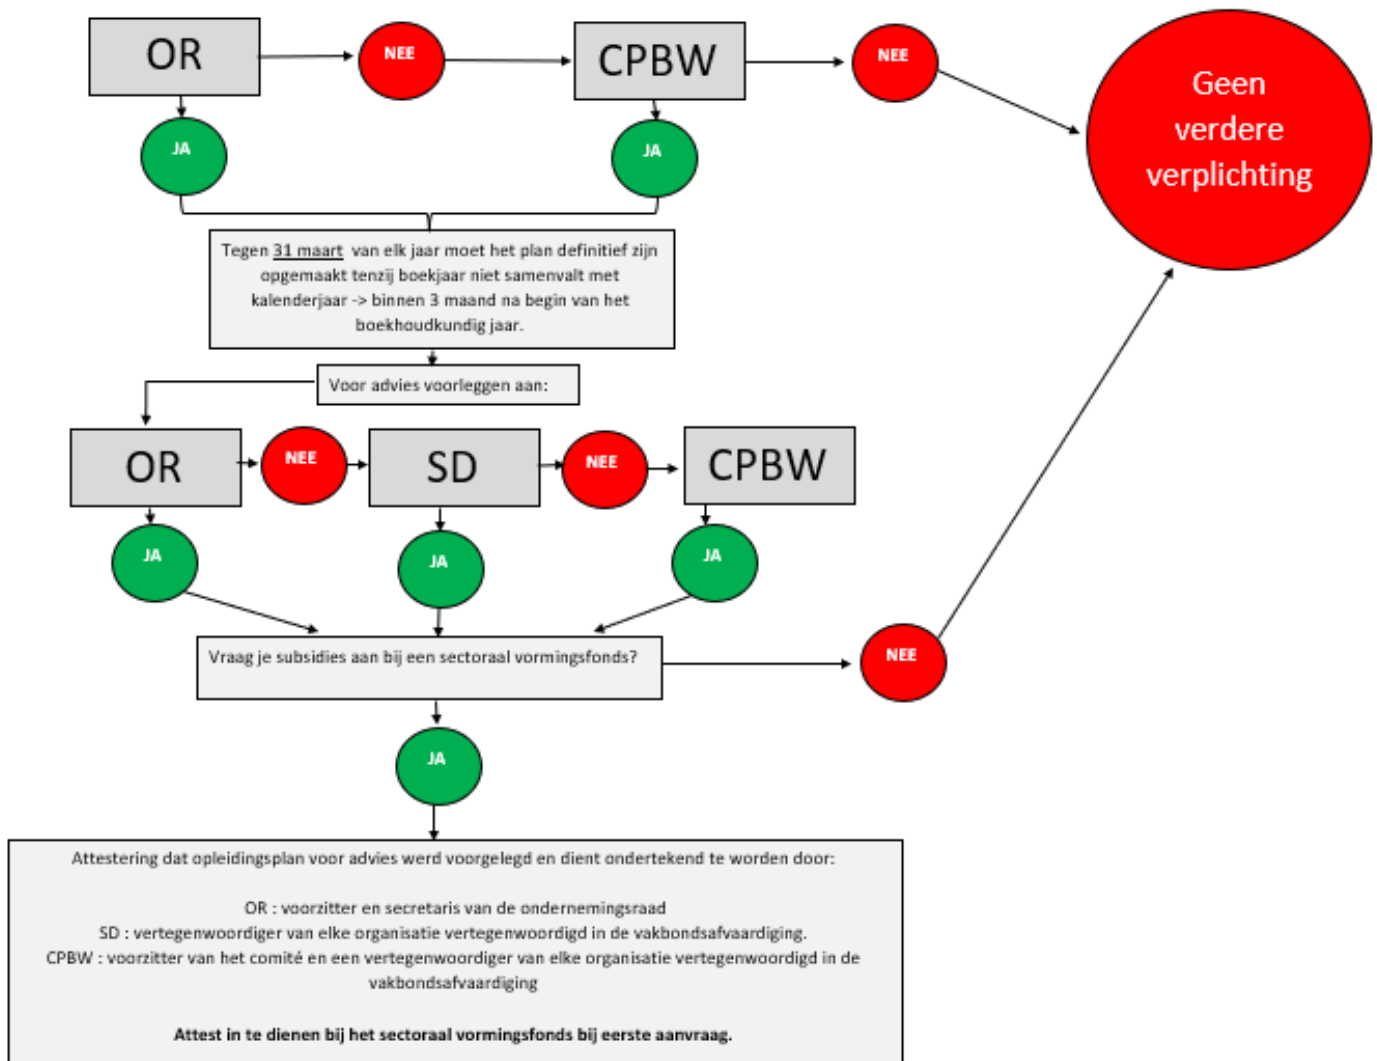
OR

NEE

CPBW

NEE

Geen verdere verplichting

JA

JA

Tegen 31 maart van elk jaar moet het plan definitief zijn opgemaakt tenzij boekjaar niet samenvalt met kalenderjaar -> binnen 3 maand na begin van het boekhoudkundig jaar.

Voor advies voorleggen aan:

OR

NEE

SD

NEE

CPBW

JA

JA

JA

Vraag je subsidies aan bij een sectoraal vormingsfonds?

NEE

JA

Attestering dat opleidingsplan voor advies werd voorgelegd en dient ondertekend te worden door:

OR : voorzitter en secretaris van de ondernemingsraad
SD : vertegenwoordiger van elke organisatie vertegenwoordigd in de vakbondsafvaardiging.
CPBW : voorzitter van het comité en een vertegenwoordiger van elke organisatie vertegenwoordigd in de vakbondsafvaardiging

**Attest in te dienen bij het sectoraal vormingsfonds bij eerste aanvraag.**